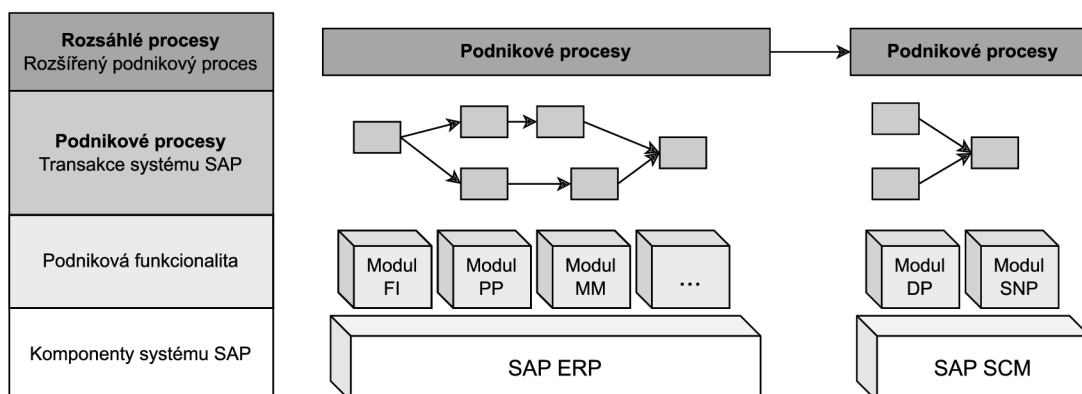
Rozsáhlé procesy
Rozšířený podnikový proces

Podnikové procesy
Transakce systému SAP

Podniková funkcionalita

Komponenty systému SAP

Podnikové procesy

Podnikové procesy

Modul FI

Modul PP

Modul MM

...

Modul DP

Modul SNP

SAP ERP

SAP SCM